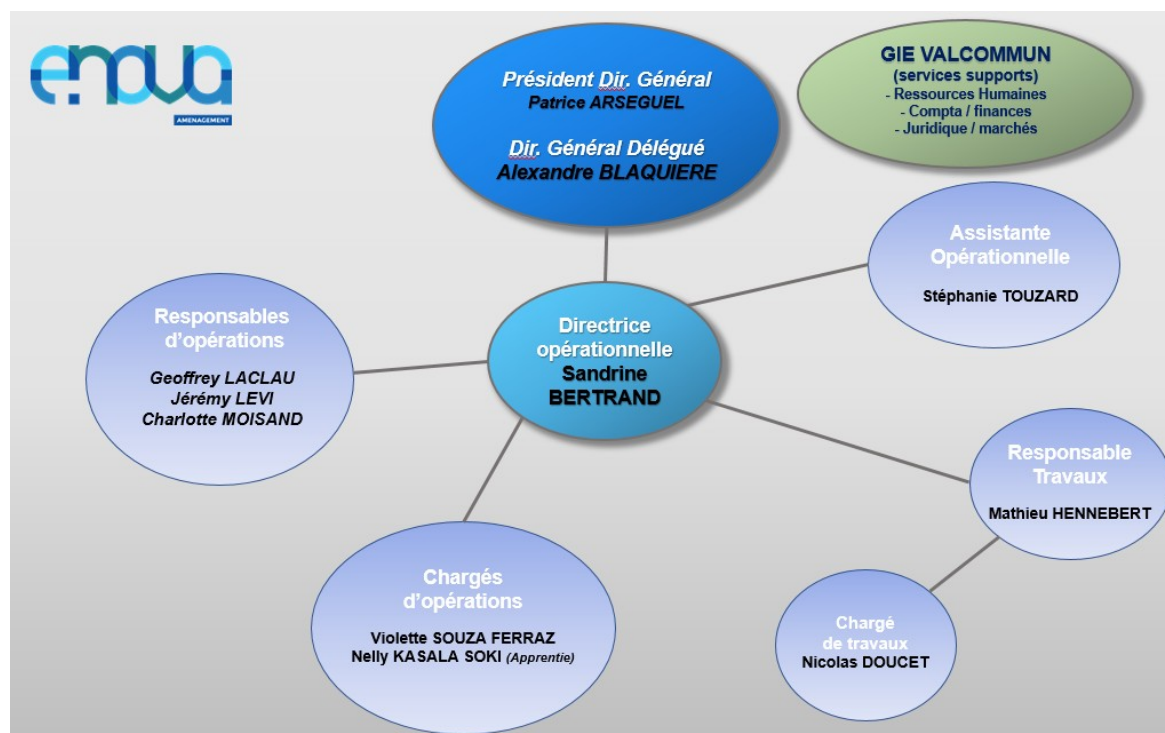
enova
AMENAGEMENT

Président Dir. Général
Patrice ARSEGUEL

Dir. Général Délégué
Alexandre BLAQUIERE

GIE VALCOMMUN
(services supports)
- Ressources Humaines
- Compta / finances
- Juridique / marchés

Assistante Opérationnelle
Stéphanie TOUZARD

Responsables d'opérations
Geoffrey LACLAU
Jérémy LEVI
Charlotte MOISAND

Directrice opérationnelle
Sandrine BERTRAND

Responsable Travaux
Mathieu HENNEBERT

Chargés d'opérations
Violette SOUZA FERRAZ
Nelly KASALA SOKI (Apprentie)

Chargé de travaux
Nicolas DOUCET